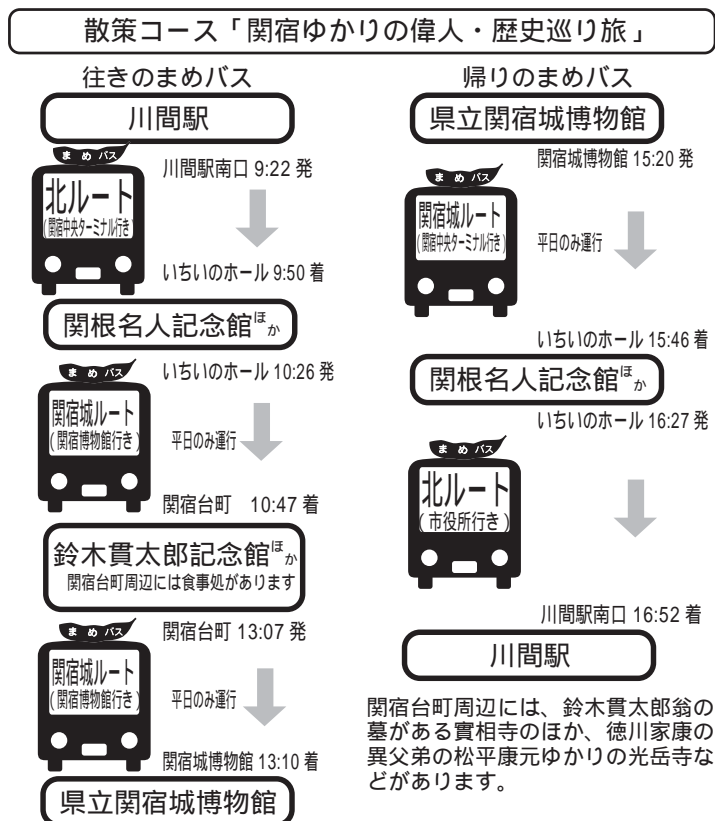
散策コース「関宿ゆかりの偉人・歴史巡り旅」

往きのまめバス

川間駅

まめバス
北ルート
(関宿中央ターミナル行き)

川間駅南口 9:22 発

いちいのホール 9:50 着

関根名人記念館ほか

まめバス
関宿城ルート
(関宿博物館行き)

いちいのホール 10:26 発

平日のみ運行

関宿台町 10:47 着

鈴木貫太郎記念館ほか
関宿台町周辺には食事処があります

まめバス
関宿城ルート
(関宿博物館行き)

関宿台町 13:07 発

平日のみ運行

関宿城博物館 13:10 着

県立関宿城博物館

帰りのまめバス

県立関宿城博物館

関宿城博物館 15:20 発

まめバス
関宿城ルート
(関宿中央ターミナル行き)

平日のみ運行

いちいのホール 15:46 着

関根名人記念館ほか

いちいのホール 16:27 発

まめバス
北ルート
(市役所行き)

川間駅南口 16:52 着

川間駅

関宿台町周辺には、鈴木貫太郎翁の墓がある實相寺のほか、徳川家康の異父弟の松平康元ゆかりの光岳寺などがあります。